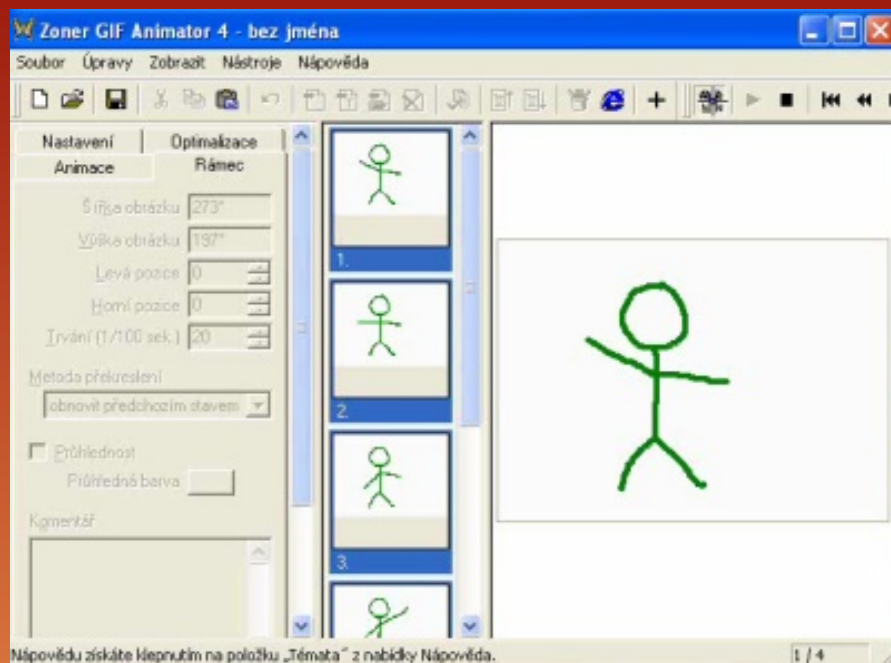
Zoner GIF Animator 4 - bez jména

Soubor Úpravy Zobrazit Nástroje Nápověda

Nastavení Optimalizace
Animace Rámec

Šířka obrázku 273"
Výška obrázku 197"
Levá pozice 0
Horní pozice 0
Trvání (1/100 sek.) 20

Metoda překreslení
obnovit předchozím stavem

Průhlednost
Průhledná barva

Komentář

1.
2.
3.

Nápovědu získáte klepnutím na položku „Témata" z nabídky Nápověda.

1 / 4